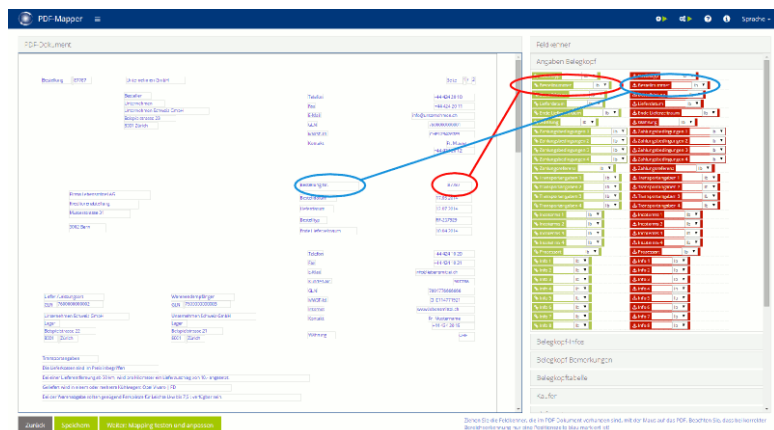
PDF-Mapper

Sprache

PDF-Dokument

Bestellung 20787 Unternehmen GmbH

Besteller
Unternehmen
Unternehmen Schweiz GmbH
Beispielstrasse 23
8001 Zürich

Telefon +44 424 20 10
Fax +44 424 20 11
E-Mail info@unternehmen.ch
MWST
Kunde
Kontakt

Seite 1

Bestellnummer
Bestelldatum
Lieferdatum
Bestellzeit
Best. Lieferdatum

Telefon
Fax
E-Mail
Kontakt
GLN
Internet
Kontakt
Währung

Lieferant Schweiz AG
Beispielstrasse 1
3000 Bern

Liefer-Lieferungsort
GLN
Unternehmen Schweiz GmbH
Lager
Beispielstrasse 22
8001 Zürich

Warenempfänger
GLN
Unternehmen Schweiz GmbH
Lager
Beispielstrasse 21
8001 Zürich

Zurück Speichern Weiter: Mapping testen und anpassen

Feldkenner

Angaben Belegkopf

Belegkopf Infos
Belegkopf Bemerkungen
Belegkopftabelle
Käufer

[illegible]